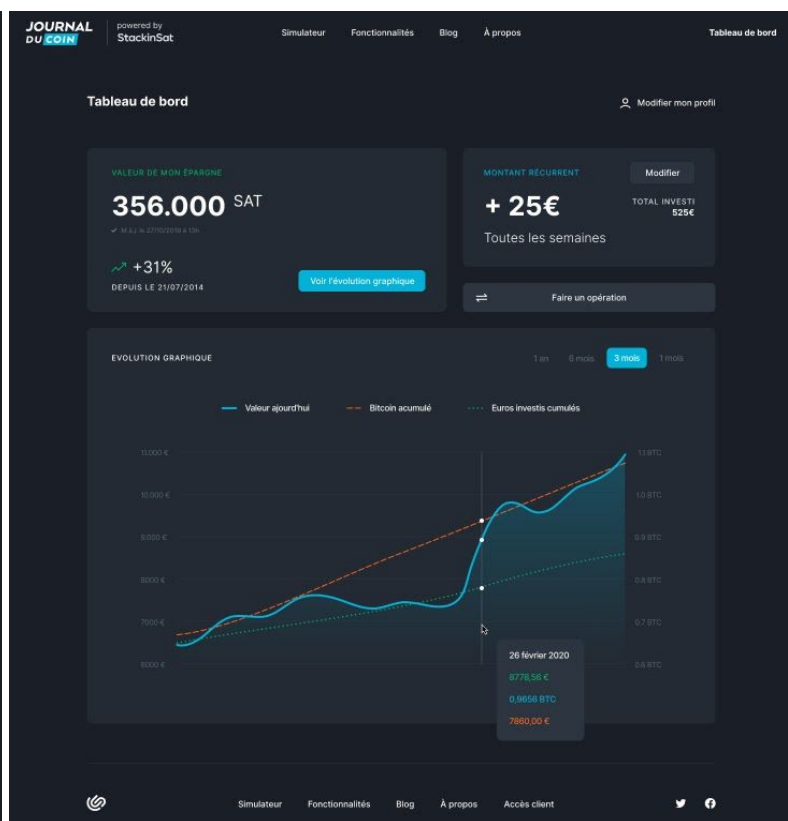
JOURNAL DU COIN | powered by StackinSat

Simulateur Fonctionnalités Blog À propos

Tableau de bord

Tableau de bord

Modifier mon profil

VALEUR DE MON ÉPARGNE

356.000 SAT

M.À.J. le 27/10/2019 à 13h

+31%

DEPUIS LE 21/07/2014

Voir l'évolution graphique

MONTANT RÉCURRENT

Modifier

+ 25€

TOTAL INVESTI 525€

Toutes les semaines

Faire un opération

EVOLUTION GRAPHIQUE

1 an 6 mois 3 mois 1 mois

Valeur ajourd'hui Bitcoin acumulé Euros investis cumulés

11.000 €
10.000 €
9.000 €
8000 €
7000 €
6000 €

1.1 BTC
1.0 BTC
0.9 BTC
0.8 BTC
0.7 BTC
0.6 BTC

26 février 2020
8778,56 €
0,9656 BTC
7860,00 €

Simulateur Fonctionnalités Blog À propos Accès client